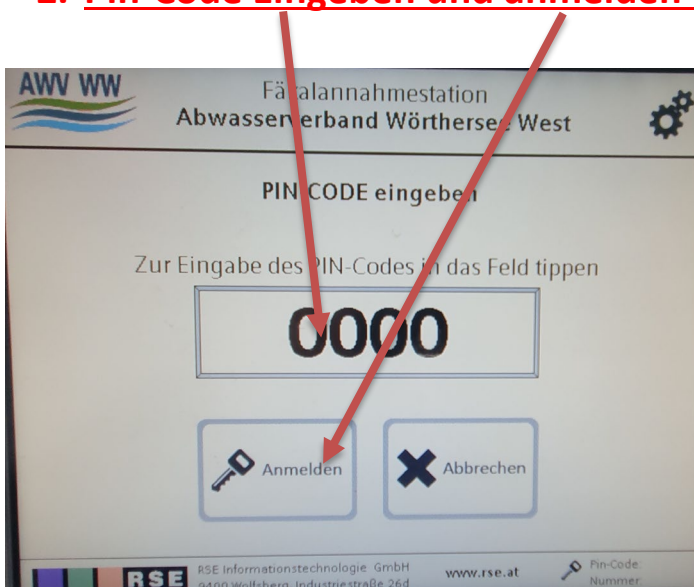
2. PIN-Code eingeben und anmelden

AWV WW

Fäkalannahmestation
Abwasserverband Wörthersee West

PIN CODE eingeben

Zur Eingabe des PIN-Codes in das Feld tippen

0000

Anmelden

Abbrechen

RSE

RSE Informationstechnologie GmbH
9400 Wolfsberg, Industriestraße 26d

www.rse.at

Pin-Code Nummer: